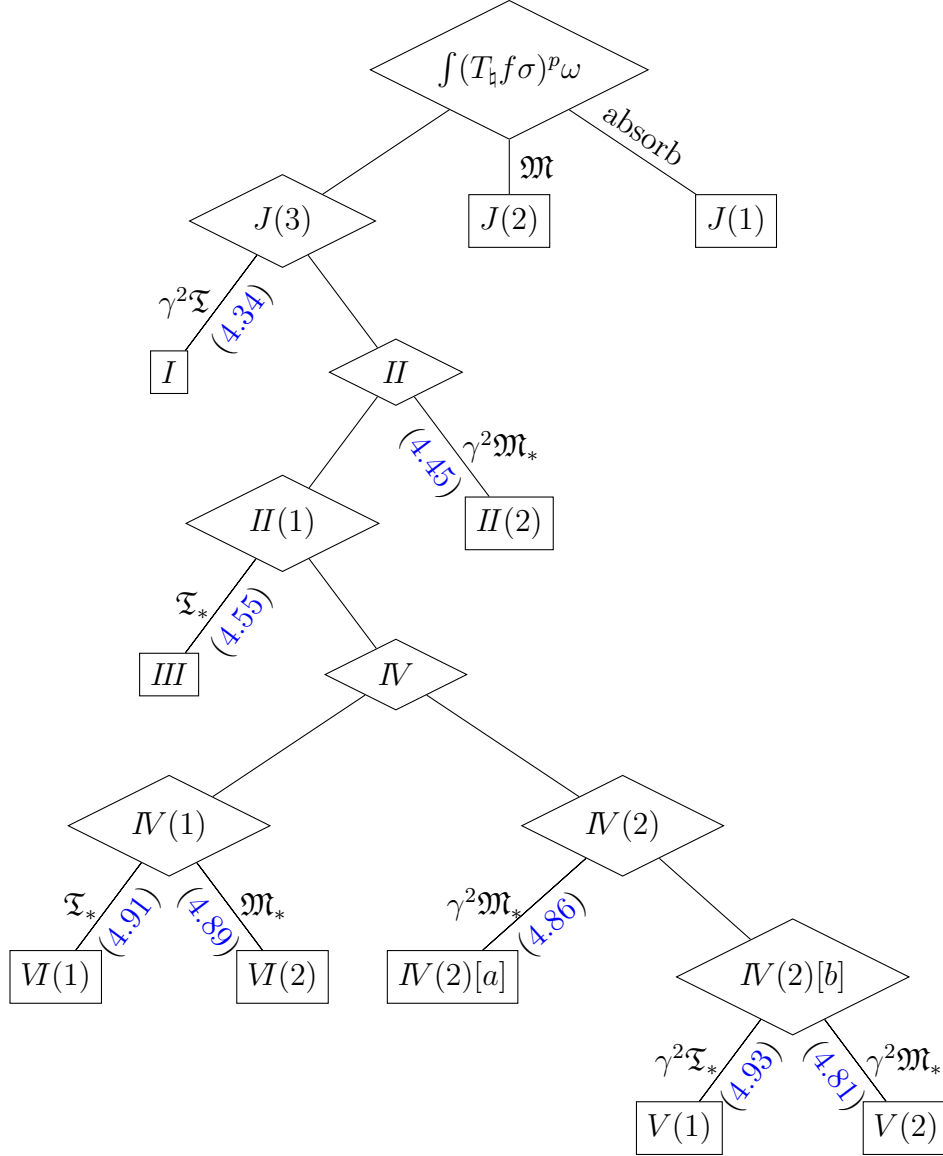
$\int (T_\natural f\sigma)^p\omega$

$\mathfrak{M}$

absorb

$J(3)$

$J(2)$

$J(1)$

$\gamma^2\mathfrak{T}$

(4.34)

$I$

$II$

(4.45)

$\gamma^2\mathfrak{M}_*$

$II(1)$

$II(2)$

$\mathfrak{T}_*$

(4.55)

$III$

$IV$

$IV(1)$

$IV(2)$

$\mathfrak{T}_*$

(4.91)

(4.89)

$\mathfrak{M}_*$

$\gamma^2\mathfrak{M}_*$

(4.86)

$VI(1)$

$VI(2)$

$IV(2)[a]$

$IV(2)[b]$

$\gamma^2\mathfrak{T}_*$

(4.93)

(4.81)

$\gamma^2\mathfrak{M}_*$

$V(1)$

$V(2)$